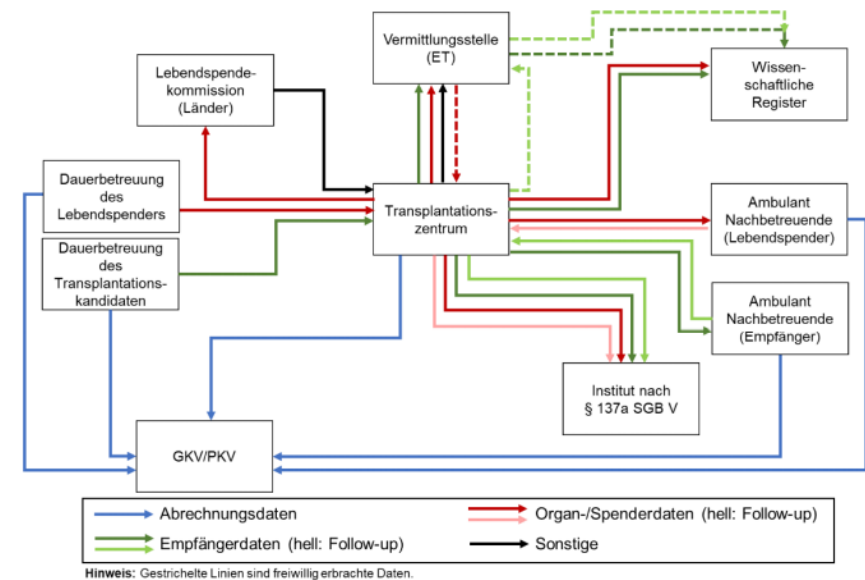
Vermittlungsstelle (ET)

Lebendspendekommission (Länder)

Wissenschaftliche Register

Dauerbetreuung des Lebendspenders

Transplantationszentrum

Ambulant Nachbetreuende (Lebendspender)

Dauerbetreuung des Transplantationskandidaten

Ambulant Nachbetreuende (Empfänger)

Institut nach § 137a SGB V

GKV/PKV

Abrechnungsdaten

Organ-/Spenderdaten (hell: Follow-up)

Empfängerdaten (hell: Follow-up)

Sonstige

Hinweis: Gestrichelte Linien sind freiwillig erbrachte Daten.